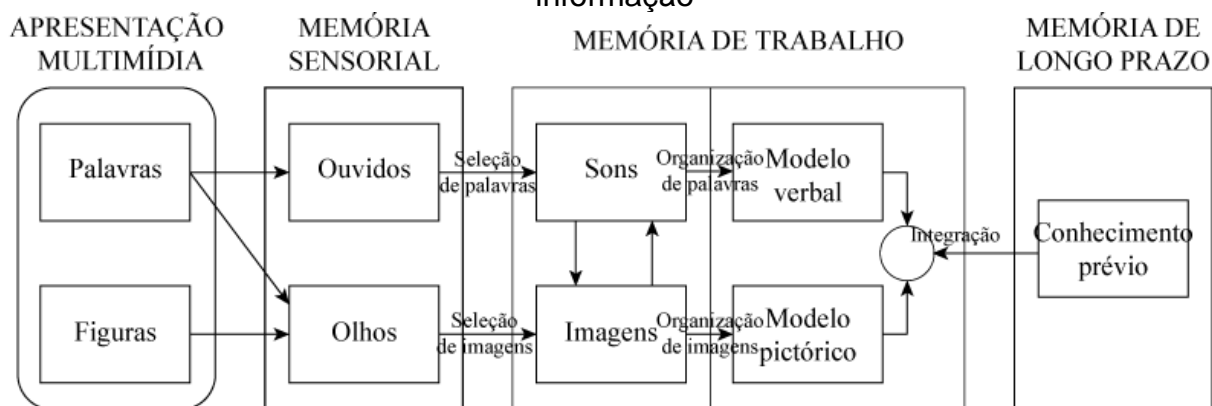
Informação

APRESENTAÇÃO MULTIMÍDIA

MEMÓRIA SENSORIAL

MEMÓRIA DE TRABALHO

MEMÓRIA DE LONGO PRAZO

Palavras

Figuras

Ouvidos

Olhos

Seleção de palavras

Seleção de imagens

Sons

Imagens

Organização de palavras

Organização de imagens

Modelo verbal

Modelo pictórico

Integração

Conhecimento prévio